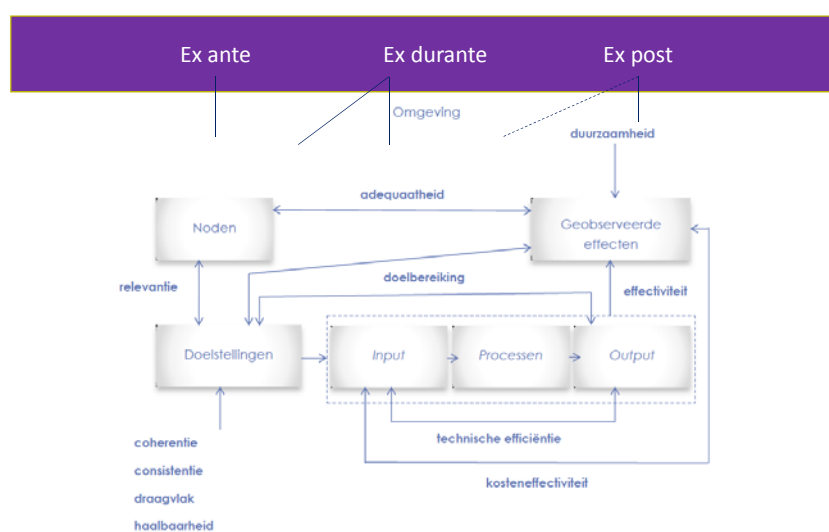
Ex ante

Ex durante

Ex post

Omgeving

duurzaamheid

adequaatheid

Noden

Geobserveerde effecten

relevantie

doelbereiking

effectiviteit

Doelstellingen

Input

Processen

Output

technische efficiëntie

kosteneffectiviteit

coherentie
consistentie
draagvlak
haalbaarheid